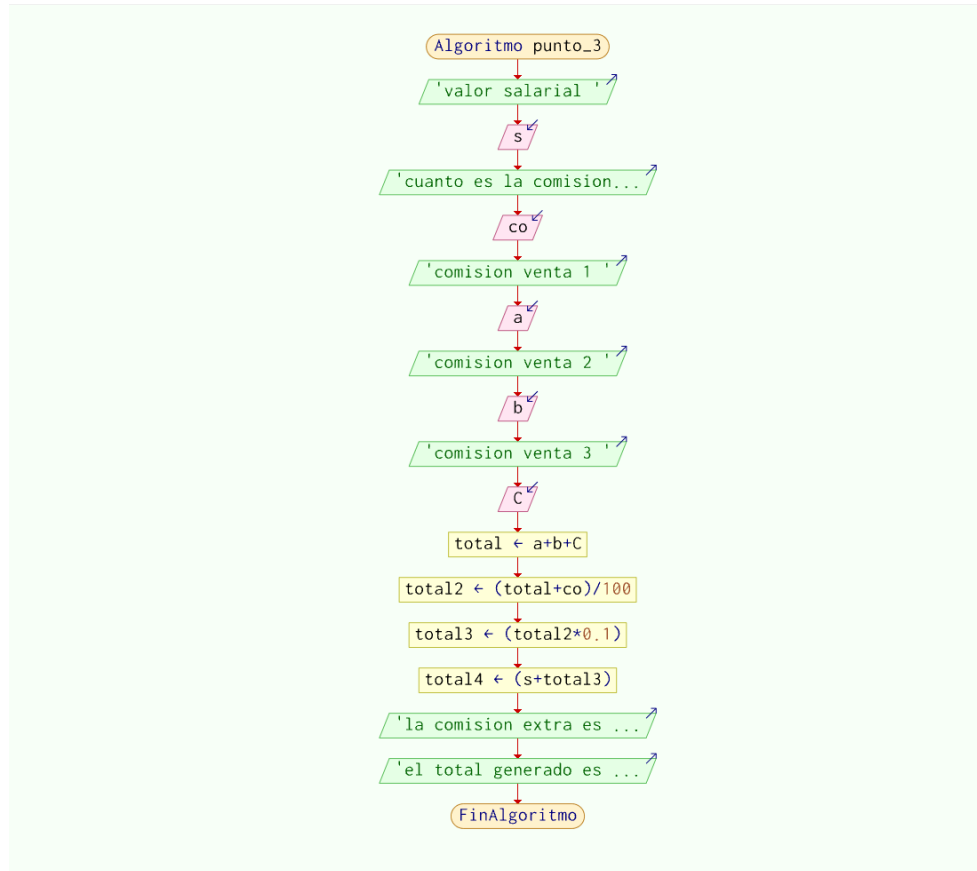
Algoritmo punto_3

'valor salarial '

s

'cuanto es la comision...

co

'comision venta 1 '

a

'comision venta 2 '

b

'comision venta 3 '

C

total ← a+b+C

total2 ← (total+co)/100

total3 ← (total2*0.1)

total4 ← (s+total3)

'la comision extra es ...

'el total generado es ...

FinAlgoritmo